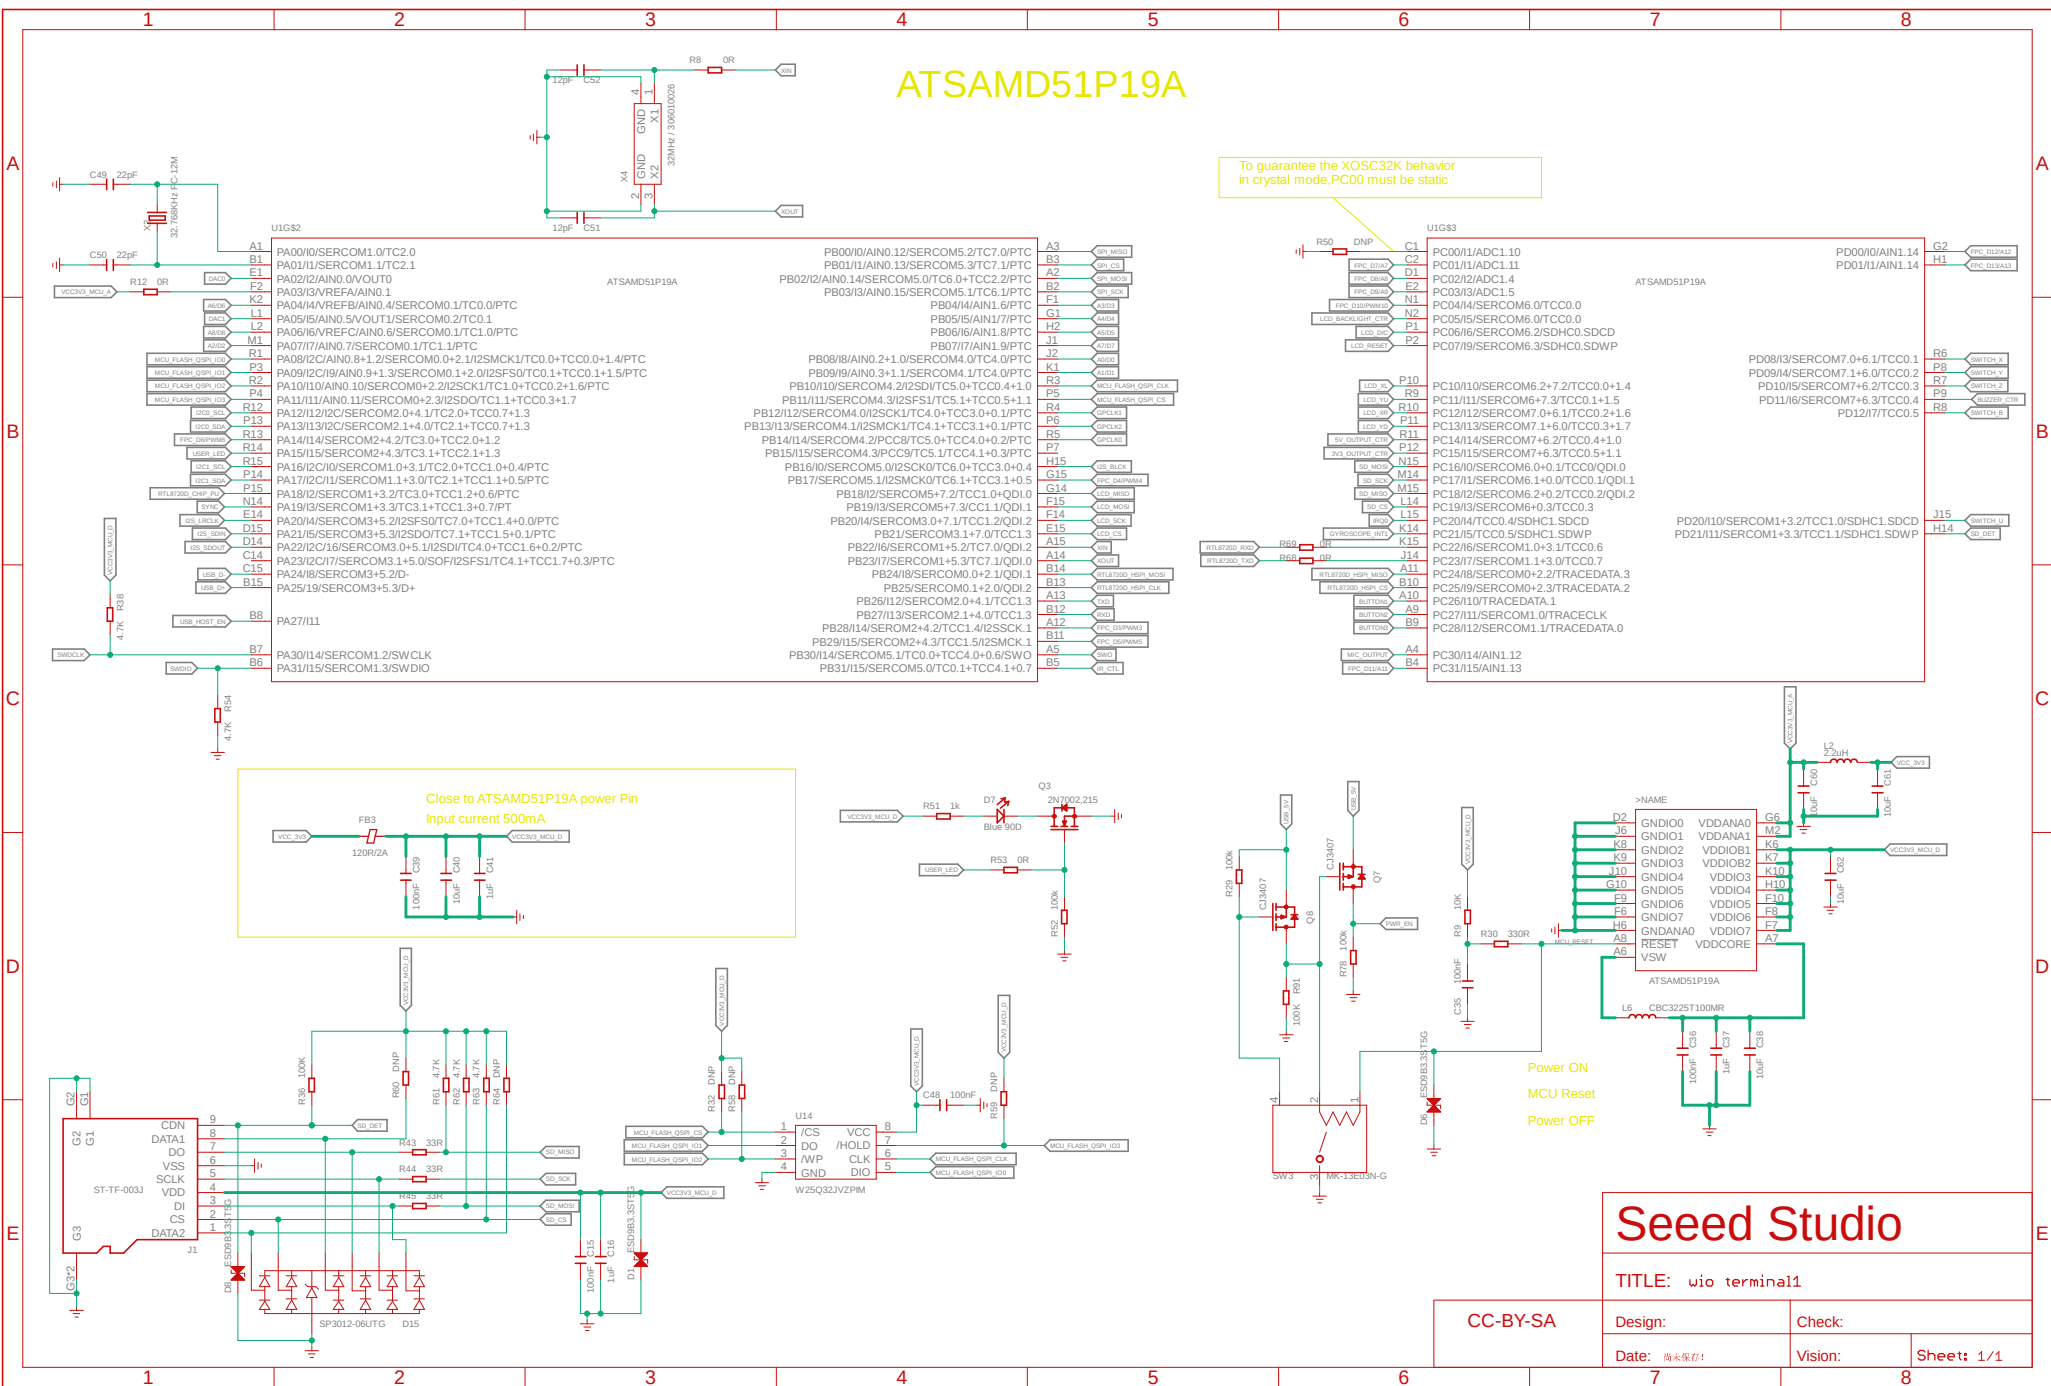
1 2 3 4 5 6 7 8

A B C D E

ATSAMD51P19A

R8 0R XIN
12pF C52
GND X1 32MHz / 306010026
GND X2 X4
12pF C51 XOUT

To guarantee the XOSC32K behavior in crystal mode,PC00 must be static

C49 22pF
X3 32.768KHz FC-12M
C50 22pF

U1G$2
ATSAMD51P19A

A1 PA00/I0/SERCOM1.0/TC2.0
B1 PA01/I1/SERCOM1.1/TC2.1
E1 PA02/I2/AIN0.0/VOUT0
F2 PA03/I3/VREFA/AIN0.1
K2 PA04/I4/VREFB/AIN0.4/SERCOM0.1/TC0.0/PTC
L1 PA05/I5/AIN0.5/VOUT1/SERCOM0.2/TC0.1
L2 PA06/I6/VREFC/AIN0.6/SERCOM0.1/TC1.0/PTC
M1 PA07/I7/AIN0.7/SERCOM0.1/TC1.1/PTC
R1 PA08/I2C/AIN0.8+1.2/SERCOM0.0+2.1/I2SMCK1/TC0.0+TCC0.0+1.4/PTC
P3 PA09/I2C/I9/AIN0.9+1.3/SERCOM0.1+2.0/I2SFS0/TC0.1+TCC0.1+1.5/PTC
R2 PA10/I10/AIN0.10/SERCOM0+2.2/I2SCK1/TC0.0+TCC0.2+1.6/PTC
P4 PA11/I11/AIN0.11/SERCOM0+2.3/I2SDO/TC1.1+TCC0.3+1.7
R12 PA12/I12/I2C/SERCOM2.0+4.1/TC2.0+TCC0.7+1.3
P13 PA13/I13/I2C/SERCOM2.1+4.0/TC2.1+TCC0.7+1.3
R13 PA14/I14/SERCOM2+4.2/TC3.0+TCC2.0+1.2
R14 PA15/I15/SERCOM2+4.3/TC3.1+TCC2.1+1.3
R15 PA16/I2C/I0/SERCOM1.0+3.1/TC2.0+TCC1.0+0.4/PTC
P14 PA17/I2C/I1/SERCOM1.1+3.0/TC2.1+TCC1.1+0.5/PTC
P15 PA18/I2/SERCOM1+3.2/TC3.0+TCC1.2+0.6/PTC
N14 PA19/I3/SERCOM1+3.3/TC3.1+TCC1.3+0.7/PT
E14 PA20/I4/SERCOM3+5.2/I2SFS0/TC7.0+TCC1.4+0.0/PTC
D15 PA21/I5/SERCOM3+5.3/I2SDO/TC7.1+TCC1.5+0.1/PTC
D14 PA22/I2C/I6/SERCOM3.0+5.1/I2SDI/TC4.0+TCC1.6+0.2/PTC
C14 PA23/I2C/I7/SERCOM3.1+5.0/SOF/I2SFS1/TC4.1+TCC1.7+0.3/PTC
C15 PA24/I8/SERCOM3+5.2/D-
B15 PA25/I9/SERCOM3+5.3/D+
B8 PA27/I11
B7 PA30/I14/SERCOM1.2/SWCLK
B6 PA31/I15/SERCOM1.3/SWDIO

PB00/I0/AIN0.12/SERCOM5.2/TC7.0/PTC A3
PB01/I1/AIN0.13/SERCOM5.3/TC7.1/PTC B3
PB02/I2/AIN0.14/SERCOM5.0/TC6.0+TCC2.2/PTC A2
PB03/I3/AIN0.15/SERCOM5.1/TC6.1/PTC B2
PB04/I4/AIN1.6/PTC F1
PB05/I5/AIN1.7/PTC G1
PB06/I6/AIN1.8/PTC H2
PB07/I7/AIN1.9/PTC J1
PB08/I8/AIN0.2+1.0/SERCOM4.0/TC4.0/PTC J2
PB09/I9/AIN0.3+1.1/SERCOM4.1/TC4.0/PTC K1
PB10/I10/SERCOM4.2/I2SDI/TC5.0+TCC0.4+1.0 R3
PB11/I11/SERCOM4.3/I2SFS1/TC5.1+TCC0.5+1.1 P5
PB12/I12/SERCOM4.0/I2SCK1/TC4.0+TCC3.0+0.1/PTC R4
PB13/I13/SERCOM4.1/I2SMCK1/TC4.1+TCC3.1+0.1/PTC P6
PB14/I14/SERCOM4.2/PCC8/TC5.0+TCC4.0+0.2/PTC R5
PB15/I15/SERCOM4.3/PCC9/TC5.1+TCC4.1+0.3/PTC P7
PB16/I0/SERCOM5.0/I2SCK0/TC6.0+TCC3.0+0.4 H15
PB17/SERCOM5.1/I2SMCK0/TC6.1+TCC3.1+0.5 G15
PB18/I2/SERCOM5+7.2/TCC1.0+QDI.0 G14
PB19/I3/SERCOM5+7.3/CC1.1/QDI.1 F15
PB20/I4/SERCOM3.0+7.1/TCC1.2/QDI.2 F14
PB21/SERCOM3.1+7.0/TCC1.3 E15
PB22/I6/SERCOM1+5.2/TC7.0/QDI.2 A15
PB23/I7/SERCOM1+5.3/TC7.1/QDI.0 A14
PB24/I8/SERCOM0.0+2.1/QDI.1 B14
PB25/SERCOM0.1+2.0/QDI.2 B13
PB26/I12/SERCOM2.0+4.1/TCC1.3 A13
PB27/I13/SERCOM2.1+4.0/TCC1.3 B12
PB28/I14/SEROM2+4.2/TCC1.4/I2SSCK.1 A12
PB29/I15/SERCOM2+4.3/TCC1.5/I2SMCK.1 B11
PB30/I14/SERCOM5.1/TC0.0+TCC4.0+0.6/SWO A5
PB31/I15/SERCOM5.0/TC0.1+TCC4.1+0.7 B5

U1G$3
ATSAMD51P19A
R50 DNP
C1 PC00/I1/ADC1.10
C2 PC01/I1/ADC1.11
D1 PC02/I2/ADC1.4
E2 PC03/I3/ADC1.5
N1 PC04/I4/SERCOM6.0/TCC0.0
N2 PC05/I5/SERCOM6.0/TCC0.0
P1 PC06/I6/SERCOM6.2/SDHC0.SDCD
P2 PC07/I9/SERCOM6.3/SDHC0.SDWP
P10 PC10/I10/SERCOM6.2+7.2/TCC0.0+1.4
R9 PC11/I11/SERCOM6+7.3/TCC0.1+1.5
R10 PC12/I12/SERCOM7.0+6.1/TCC0.2+1.6
P11 PC13/I13/SERCOM7.1+6.0/TCC0.3+1.7
R11 PC14/I14/SERCOM7+6.2/TCC0.4+1.0
P12 PC15/I15/SERCOM7+6.3/TCC0.5+1.1
N15 PC16/I0/SERCOM6.0+0.1/TCC0/QDI.0
M14 PC17/I1/SERCOM6.1+0.0/TCC0/QDI.1
M15 PC18/I2/SERCOM6.2+0.2/TCC0.2/QDI.2
L14 PC19/I3/SERCOM6+0.3/TCC0.3
L15 PC20/I4/TCC0.4/SDHC1.SDCD
K14 PC21/I5/TCC0.5/SDHC1.SDWP
K15 PC22/I6/SERCOM1.0+3.1/TCC0.6
J14 PC23/I7/SERCOM1.1+3.0/TCC0.7
A11 PC24/I8/SERCOM0+2.2/TRACEDATA.3
B10 PC25/I9/SERCOM0+2.3/TRACEDATA.2
A10 PC26/I10/TRACEDATA.1
A9 PC27/I11/SERCOM1.0/TRACECLK
B9 PC28/I12/SERCOM1.1/TRACEDATA.0
A4 PC30/I14/AIN1.12
B4 PC31/I15/AIN1.13

PD00/I0/AIN1.14 G2
PD01/I1/AIN1.14 H1
PD08/I3/SERCOM7.0+6.1/TCC0.1 R6
PD09/I4/SERCOM7.1+6.0/TCC0.2 P8
PD10/I5/SERCOM7+6.2/TCC0.3 R7
PD11/I6/SERCOM7+6.3/TCC0.4 P9
PD12/I7/TCC0.5 R8
PD20/I10/SERCOM1+3.2/TCC1.0/SDHC1.SDCD J15
PD21/I11/SERCOM1+3.3/TCC1.1/SDHC1.SDWP H14

Close to ATSAMD51P19A power Pin
Input current 500mA
FB3 120R/2A VCC_3V3 VCC3V3_MCU_D
C39 100nF C40 10uF C41 1uF

R12 0R R38 4.7K R54 4.7K SWDCLK SWDIO VCC3V3_MCU_A
R51 1k D7 Blue 90D Q3 2N7002,215
USER_LED R53 0R R52 100k

R29 100k CJ3407 Q8 R91 100K CJ3407 Q7 R78 100k PWR_EN
R9 10K R30 330R C35 100nF MCU_RESET
SW3 MK-13E03N-G D6 ESD9B3.3ST5G
Power ON
MCU Reset
Power OFF

>NAME
D2 GNDIO0 VDDANA0 G6
J6 GNDIO1 VDDANA1 M2
K8 GNDIO2 VDDIOB1 K6
K9 GNDIO3 VDDIOB2 K7
J10 GNDIO4 VDDIO3 K10
G10 GNDIO5 VDDIO4 H10
F9 GNDIO6 VDDIO5 F10
F6 GNDIO7 VDDIO6 F8
H6 GNDANA0 VDDIO7 F7
A8 RESET VDDCORE A7
A6 VSW
ATSAMD51P19A
L2 2.2uH VCC_3V3 C60 10uF C61 10uF C62 10uF
L6 CBC3225T100MR C36 100nF C37 1uF C38 10uF

J1 ST-TF-003J
9 CDN
8 DATA1
7 DO
6 VSS
5 SCLK
4 VDD
3 DI
2 CS
1 DATA2
G2 G1 G3 G3*2
R36 100K R60 DNP R61 4.7K R62 4.7K R63 4.7K R64 DNP
R43 33R R44 33R R45 33R
SD_DET SD_MISO SD_SCK SD_MOSI SD_CS VCC3V3_MCU_D
D8 ESD9B3.3ST5G SP3012-06UTG D15
C15 100nF C16 1uF D1 ESD9B3.3ST5G

U14 W25Q32JVZPIM
1 /CS VCC 8
2 DO /HOLD 7
3 /WP CLK 6
4 GND DIO 5
R32 DNP R58 DNP C48 100nF R59 DNP
MCU_FLASH_QSPI_CS MCU_FLASH_QSPI_IO1 MCU_FLASH_QSPI_IO2 MCU_FLASH_QSPI_IO3 MCU_FLASH_QSPI_CLK MCU_FLASH_QSPI_IO0

Seeed Studio
TITLE: wio terminal1
CC-BY-SA
Design:
Check:
Date: 尚未保存!
Vision:
Sheet: 1/1